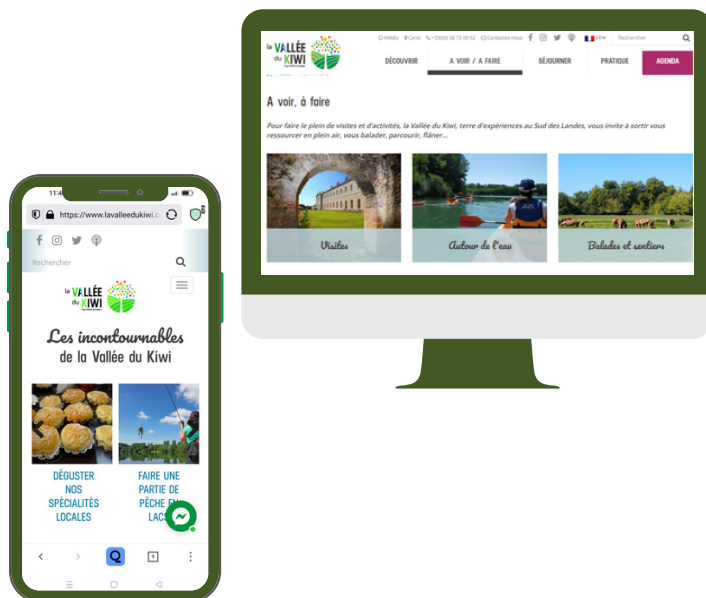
Météo Carte +33(0)5 58 73 00 52 Contactez-nous Rechercher

la VALLÉE du KIWI

DÉCOUVRIR
À VOIR / À FAIRE
SÉJOURNER
PRATIQUE
AGENDA

A voir, à faire

Pour faire le plein de visites et d'activités, la Vallée du Kiwi, terre d'expériences au Sud des Landes, vous invite à sortir vous ressourcer en plein air, vous balader, parcourir, flâner...

Visites
Autour de l'eau
Balades et sentiers

11:4
https://www.lavalleedukiwi.c

Rechercher

la VALLÉE du KIWI

Les incontournables
de la Vallée du Kiwi

DÉGUSTER NOS SPÉCIALITÉS LOCALES

FAIRE UNE PARTIE DE PÊCHE EN LACS